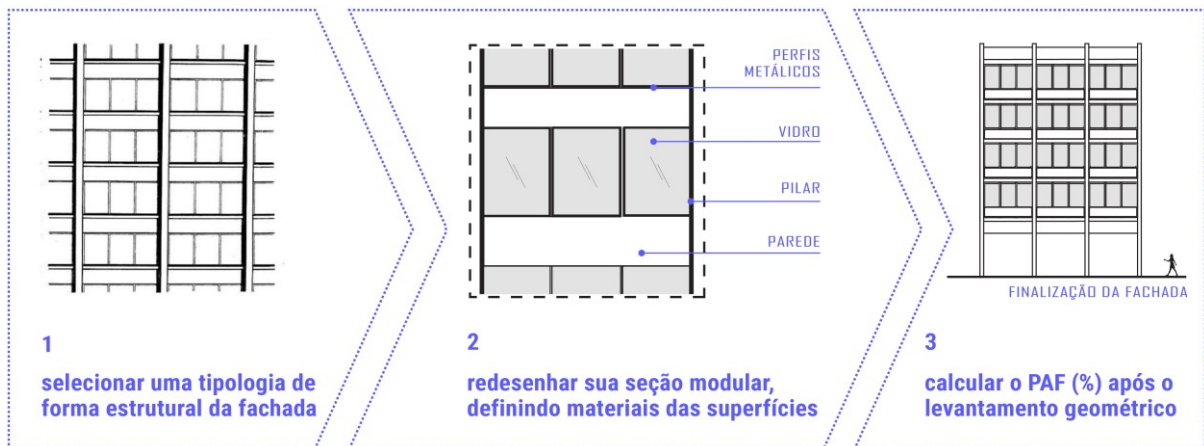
1

selecionar uma tipologia de forma estrutural da fachada

PERFIS METÁLICOS

VIDRO

PILAR

PAREDE

2

redesenhar sua seção modular, definindo materiais das superfícies

FINALIZAÇÃO DA FACHADA

3

calcular o PAF (%) após o levantamento geométrico